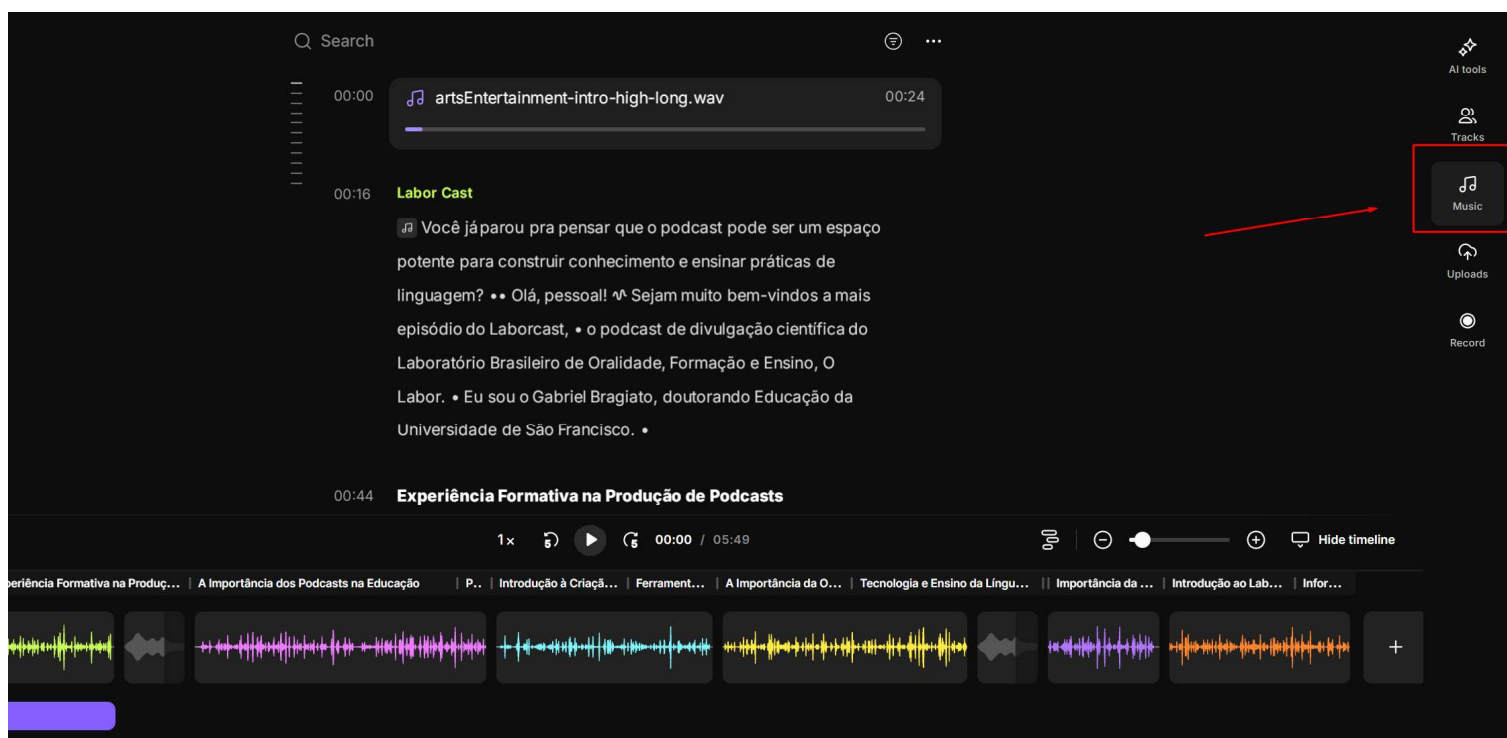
Search

00:00 artsEntertainment-intro-high-long.wav 00:24

00:16 Labor Cast

Você jáparou pra pensar que o podcast pode ser um espaço potente para construir conhecimento e ensinar práticas de linguagem? •• Olá, pessoal! Sejam muito bem-vindos a mais episódio do Laborcast, • o podcast de divulgação científica do Laboratório Brasileiro de Oralidade, Formação e Ensino, O Labor. • Eu sou o Gabriel Bragiato, doutorando Educação da Universidade de São Francisco. •

00:44 Experiência Formativa na Produção de Podcasts

AI tools
Tracks
Music
Uploads
Record

1x 5 5 00:00 / 05:49 Hide timeline

periência Formativa na Produç… | A Importância dos Podcasts na Educação | P… | Introdução à Criaçã… | Ferrament… | A Importância da O… | Tecnologia e Ensino da Língu… | Importância da … | Introdução ao Lab… | Infor…

+